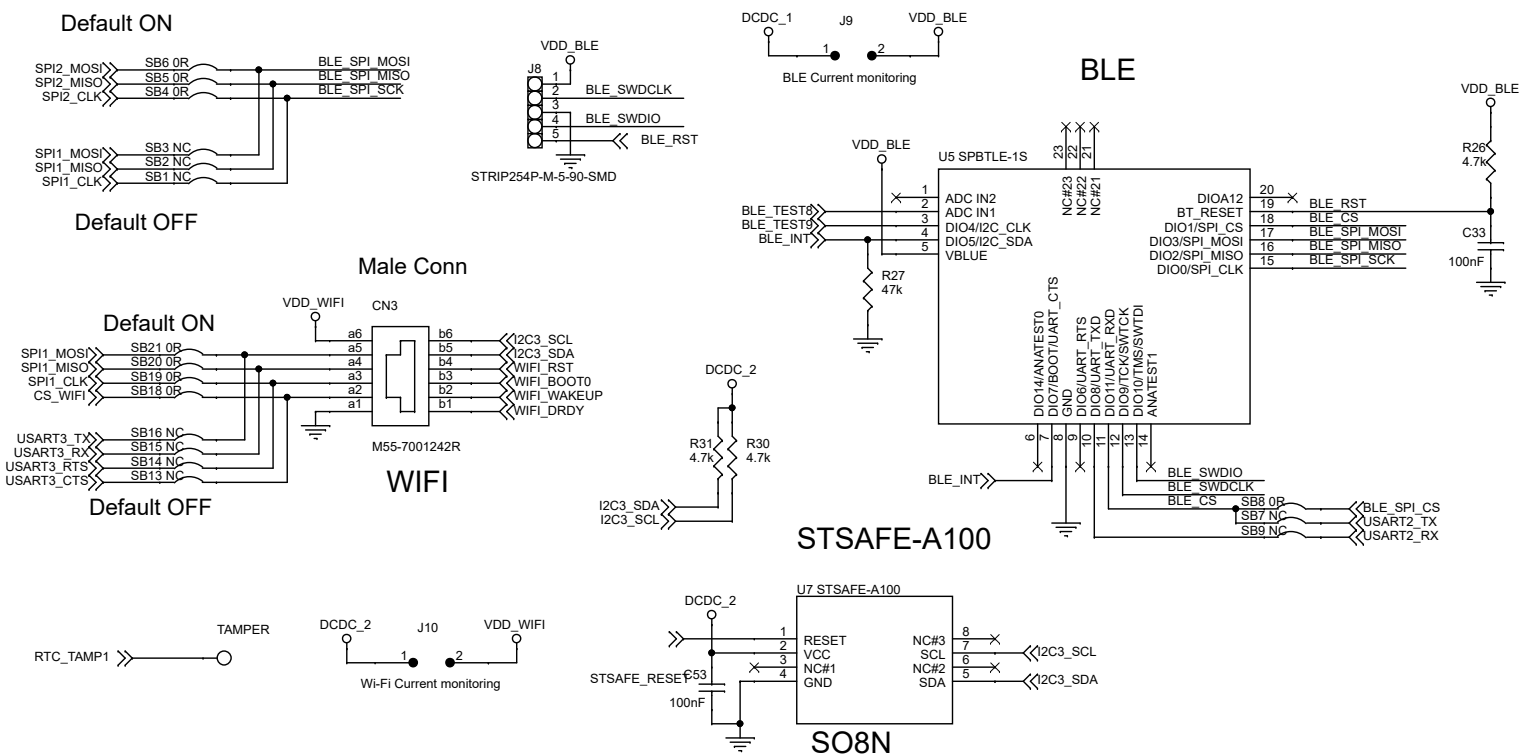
Default ON

SPI2_MOSI SB6 0R BLE_SPI_MOSI
SPI2_MISO SB5 0R BLE_SPI_MISO
SPI2_CLK SB4 0R BLE_SPI_SCK

SPI1_MOSI SB3 NC
SPI1_MISO SB2 NC
SPI1_CLK SB1 NC

Default OFF

VDD_BLE
J8
1
2 BLE_SWDCLK
3
4 BLE_SWDIO
5 BLE_RST
STRIP254P-M-5-90-SMD

DCDC_1 J9 VDD_BLE
1 2
BLE Current monitoring

BLE

VDD_BLE
R26
4.7k
C33
100nF

VDD_BLE
U5 SPBTLE-1S
23 22 21
NC#23 NC#22 NC#21
1 ADC IN2
BLE_TEST8 2 ADC IN1
BLE_TEST9 3 DIO4/I2C_CLK
BLE_INT 4 DIO5/I2C_SDA
5 VBLUE
R27
47k
DIOA12 20
BT_RESET 19 BLE_RST
DIO1/SPI_CS 18 BLE_CS
DIO3/SPI_MOSI 17 BLE_SPI_MOSI
DIO2/SPI_MISO 16 BLE_SPI_MISO
DIO0/SPI_CLK 15 BLE_SPI_SCK
DIO14/ANATEST0
DIO7/BOOT/UART_CTS
GND
DIO6/UART_RTS
DIO8/UART_TXD
DIO11/UART_RXD
DIO9/TCK/SWTCK
DIO10/TMS/SWTDI
ANATEST1
6 7 8 9 10 11 12 13 14

Male Conn

VDD_WIFI
CN3
Default ON
a6 b6 I2C3_SCL
SPI1_MOSI SB21 0R a5 b5 I2C3_SDA
SPI1_MISO SB20 0R a4 b4 WIFI_RST
SPI1_CLK SB19 0R a3 b3 WIFI_BOOT0
CS_WIFI SB18 0R a2 b2 WIFI_WAKEUP
a1 b1 WIFI_DRDY
M55-7001242R
USART3_TX SB16 NC
USART3_RX SB15 NC
USART3_RTS SB14 NC
USART3_CTS SB13 NC
WIFI
Default OFF

DCDC_2
R31 4.7k
R30 4.7k
I2C3_SDA
I2C3_SCL

BLE_INT
BLE_SWDIO
BLE_SWDCLK
BLE_CS SB8 0R BLE_SPI_CS
SB7 NC USART2_TX
SB9 NC USART2_RX

STSAFE-A100

TAMPER
RTC_TAMP1

DCDC_2 J10 VDD_WIFI
1 2
Wi-Fi Current monitoring

DCDC_2
U7 STSAFE-A100
1 RESET
2 VCC
3 NC#1
4 GND
NC#3 8
SCL 7 I2C3_SCL
NC#2 6
SDA 5 I2C3_SDA
STSAFE_RESET
C53
100nF
SO8N